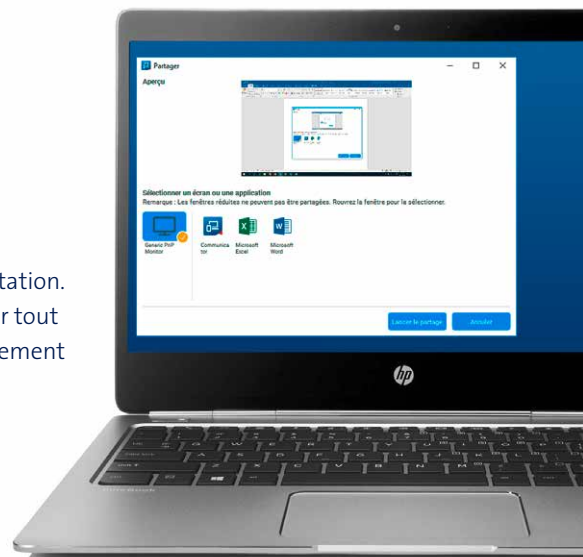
tation.
r tout
ement

Partager

Aperçu

Sélectionner un écran ou une application
Remarque : Les fenêtres réduites ne peuvent pas être partagées. Rouvrez la fenêtre pour la sélectionner.

Generic PnP Monitor

Communicator

Microsoft Excel

Microsoft Word

Lancer le partage

Annuler